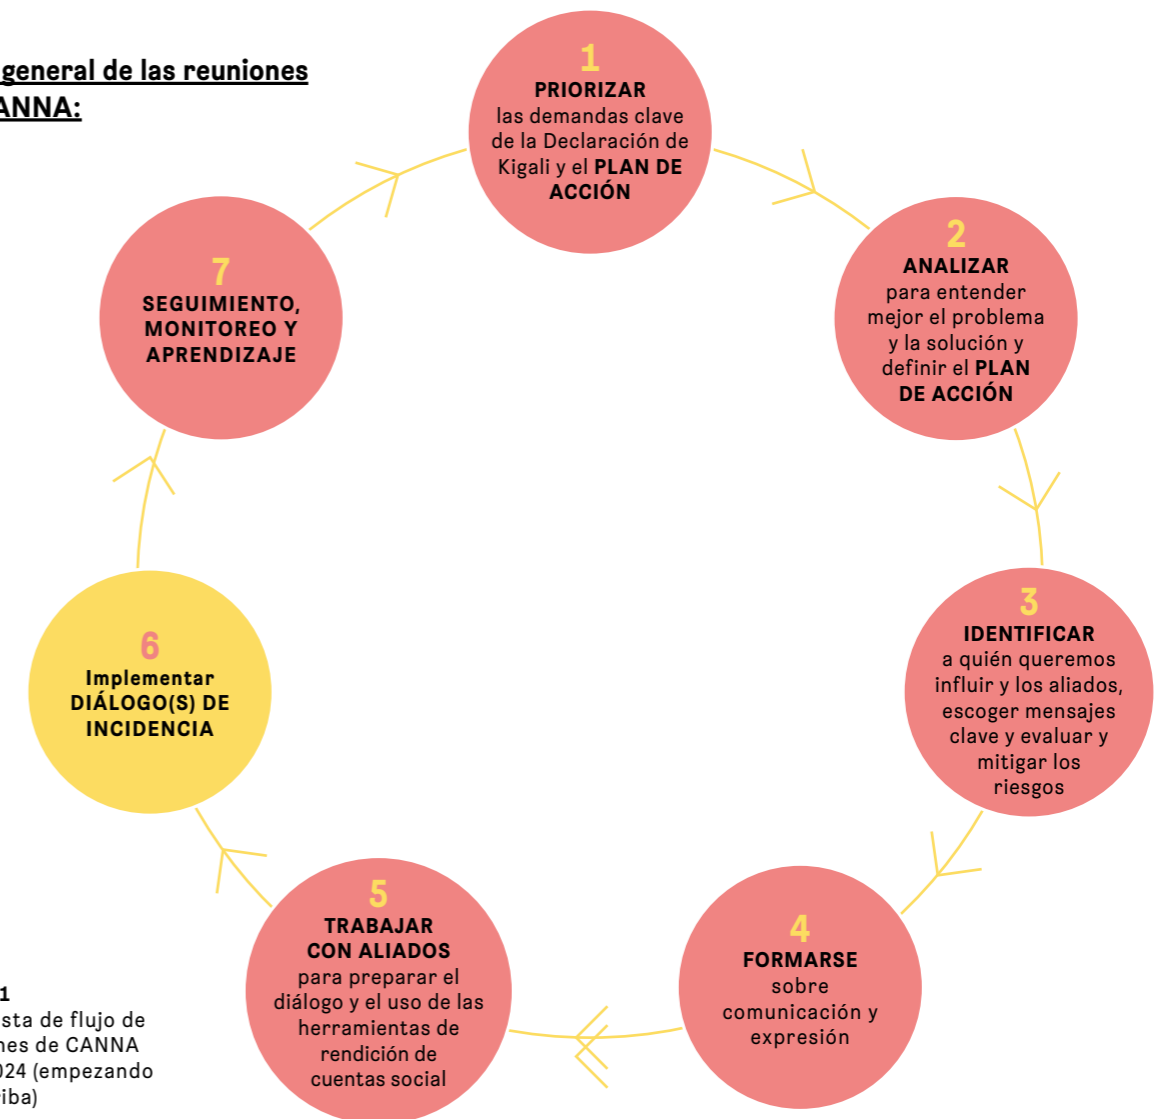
general de las reuniones ANNA:

1
PRIORIZAR
las demandas clave de la Declaración de Kigali y el PLAN DE ACCIÓN

2
ANALIZAR
para entender mejor el problema y la solución y definir el PLAN DE ACCIÓN

3
IDENTIFICAR
a quién queremos influir y los aliados, escoger mensajes clave y evaluar y mitigar los riesgos

4
FORMARSE
sobre comunicación y expresión

5
TRABAJAR CON ALIADOS
para preparar el diálogo y el uso de las herramientas de rendición de cuentas social

6
Implementar DIÁLOGO(S) DE INCIDENCIA

7
SEGUIMIENTO, MONITOREO Y APRENDIZAJE

1
sta de flujo de
nes de CANNA
024 (empezando
iba)